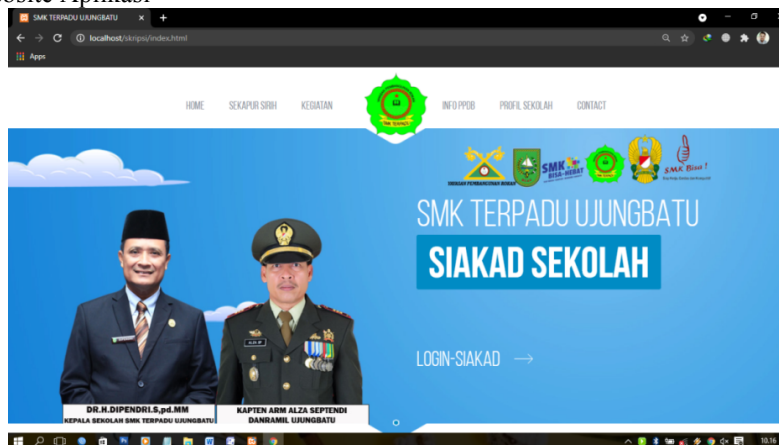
bsite Aplikasi

SMK TERPADU UJUNGBATU ×
localhost/skripsi/index.html
Apps

HOME SEKAPUR SIRIH KEGIATAN INFO PPDB PROFIL SEKOLAH CONTACT

SMK TERPADU UJUNGBATU
SIAKAD SEKOLAH

LOGIN-SIAKAD ⟶

SMK BISA-HEBAT
SMK Bisa!

DR.H.DIPENDRI.S,pd.MM
KEPALA SEKOLAH SMK TERPADU UJUNGBATU

KAPTEN ARM ALZA SEPTENDI
DANRAMIL UJUNGBATU

10.16